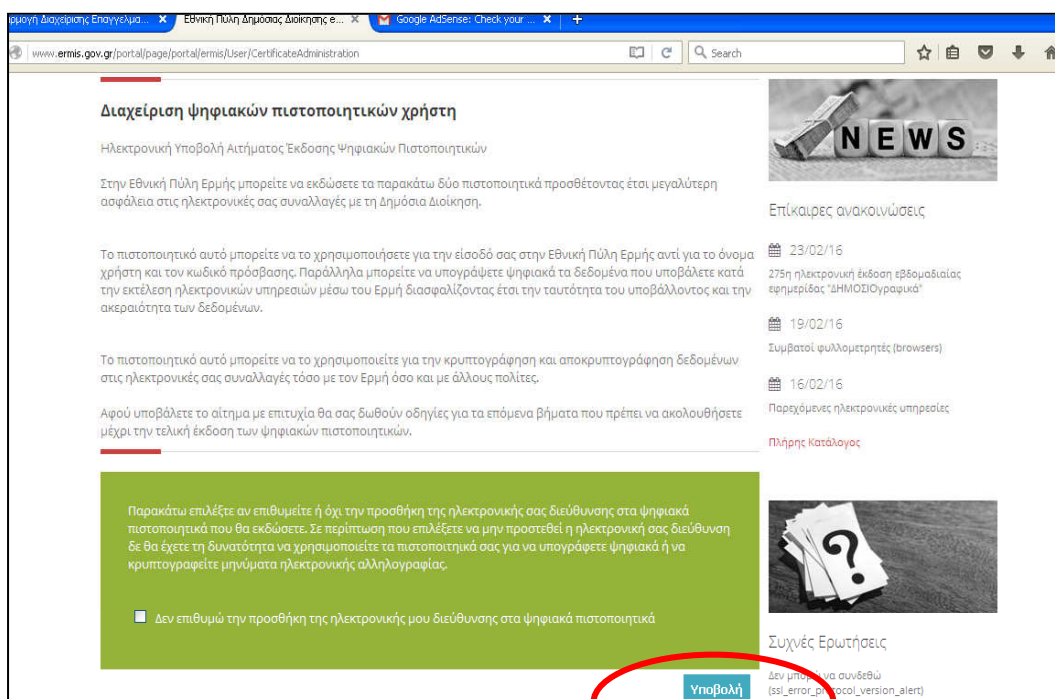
ρμογή Διαχείρισης Επαγγελμα... ✕ Εθνική Πύλη Δημόσιας Διοίκησης e... ✕ Google AdSense: Check your ... ✕ +

www.ermis.gov.gr/portal/page/portal/ermis/User/CertificateAdministration

Search

Διαχείριση ψηφιακών πιστοποιητικών χρήστη

Ηλεκτρονική Υποβολή Αιτήματος Έκδοσης Ψηφιακών Πιστοποιητικών

Στην Εθνική Πύλη Ερμής μπορείτε να εκδώσετε τα παρακάτω δύο πιστοποιητικά προσθέτοντας έτσι μεγαλύτερη ασφάλεια στις ηλεκτρονικές σας συναλλαγές με τη Δημόσια Διοίκηση.

Το πιστοποιητικό αυτό μπορείτε να το χρησιμοποιήσετε για την είσοδό σας στην Εθνική Πύλη Ερμής αντί για το όνομα χρήστη και τον κωδικό πρόσβασης. Παράλληλα μπορείτε να υπογράψετε ψηφιακά τα δεδομένα που υποβάλετε κατά την εκτέλεση ηλεκτρονικών υπηρεσιών μέσω του Ερμή διασφαλίζοντας έτσι την ταυτότητα του υποβάλλοντος και την ακεραιότητα των δεδομένων.

Το πιστοποιητικό αυτό μπορείτε να το χρησιμοποιείτε για την κρυπτογράφηση και αποκρυπτογράφηση δεδομένων στις ηλεκτρονικές σας συναλλαγές τόσο με τον Ερμή όσο και με άλλους πολίτες.

Αφού υποβάλετε το αίτημα με επιτυχία θα σας δωθούν οδηγίες για τα επόμενα βήματα που πρέπει να ακολουθήσετε μέχρι την τελική έκδοση των ψηφιακών πιστοποιητικών.

Παρακάτω επιλέξτε αν επιθυμείτε ή όχι την προσθήκη της ηλεκτρονικής σας διεύθυνσης στα ψηφιακά πιστοποιητικά που θα εκδώσετε. Σε περίπτωση που επιλέξετε να μην προστεθεί η ηλεκτρονική σας διεύθυνση δε θα έχετε τη δυνατότητα να χρησιμοποιείτε τα πιστοποιητικά σας για να υπογράφετε ψηφιακά ή να κρυπτογραφείτε μηνύματα ηλεκτρονικής αλληλογραφίας.

Δεν επιθυμώ την προσθήκη της ηλεκτρονικής μου διεύθυνσης στα ψηφιακά πιστοποιητικά

Υποβολή

NEWS

Επίκαιρες ανακοινώσεις

23/02/16
275η ηλεκτρονική έκδοση εβδομαδιαίας εφημερίδας "ΔΗΜΟΣΙΟγραφικά"

19/02/16
Συμβατοί φυλλομετρητές (browsers)

16/02/16
Παρεχόμενες ηλεκτρονικές υπηρεσίες

Πλήρης Κατάλογος

Συχνές Ερωτήσεις

Δεν μπορ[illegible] να συνδεθώ (ssl_error_pr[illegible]ocol_version_alert)